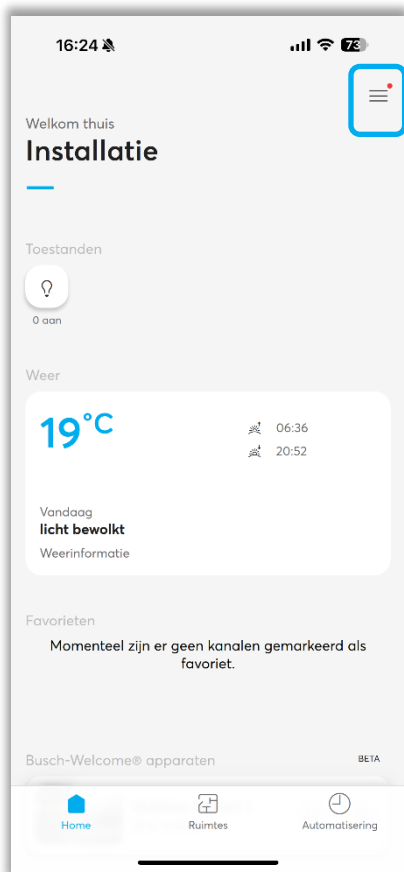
16:24

73

Welkom thuis
Installatie

Toestanden

0 aan

Weer

19°C

06:36
20:52

Vandaag
licht bewolkt
Weerinformatie

Favorieten

Momenteel zijn er geen kanalen gemarkeerd als favoriet.

Busch-Welcome® apparaten

BETA

Home
Ruimtes
Automatisering